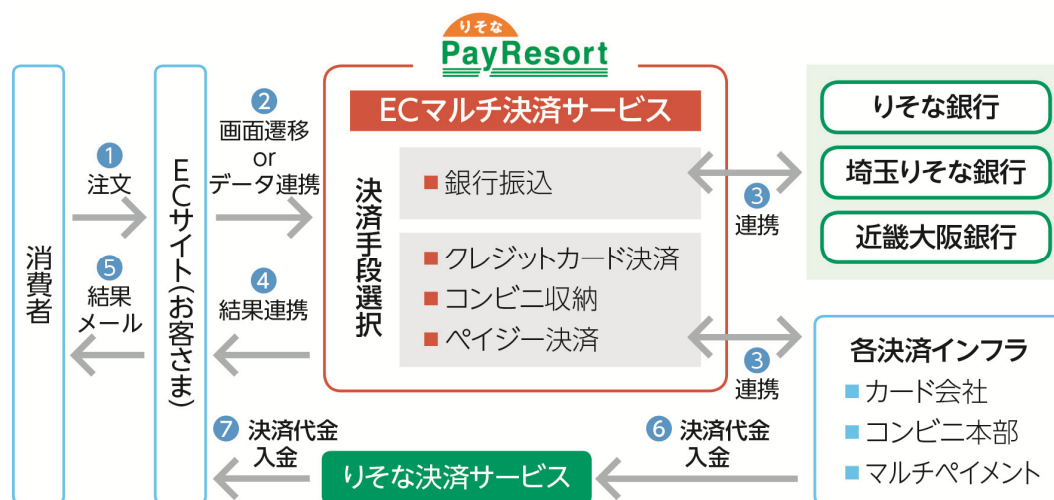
りそな
PayResort

消費者

1 注文

5 結果メール

ECサイト(お客さま)

2 画面遷移 or データ連携

4 結果連携

ECマルチ決済サービス

決済手段選択

■ 銀行振込

■ クレジットカード決済
■ コンビニ収納
■ ペイジー決済

3 連携

3 連携

りそな銀行
埼玉りそな銀行
近畿大阪銀行

各決済インフラ
■ カード会社
■ コンビニ本部
■ マルチペイメント

7 決済代金入金

6 決済代金入金

りそな決済サービス